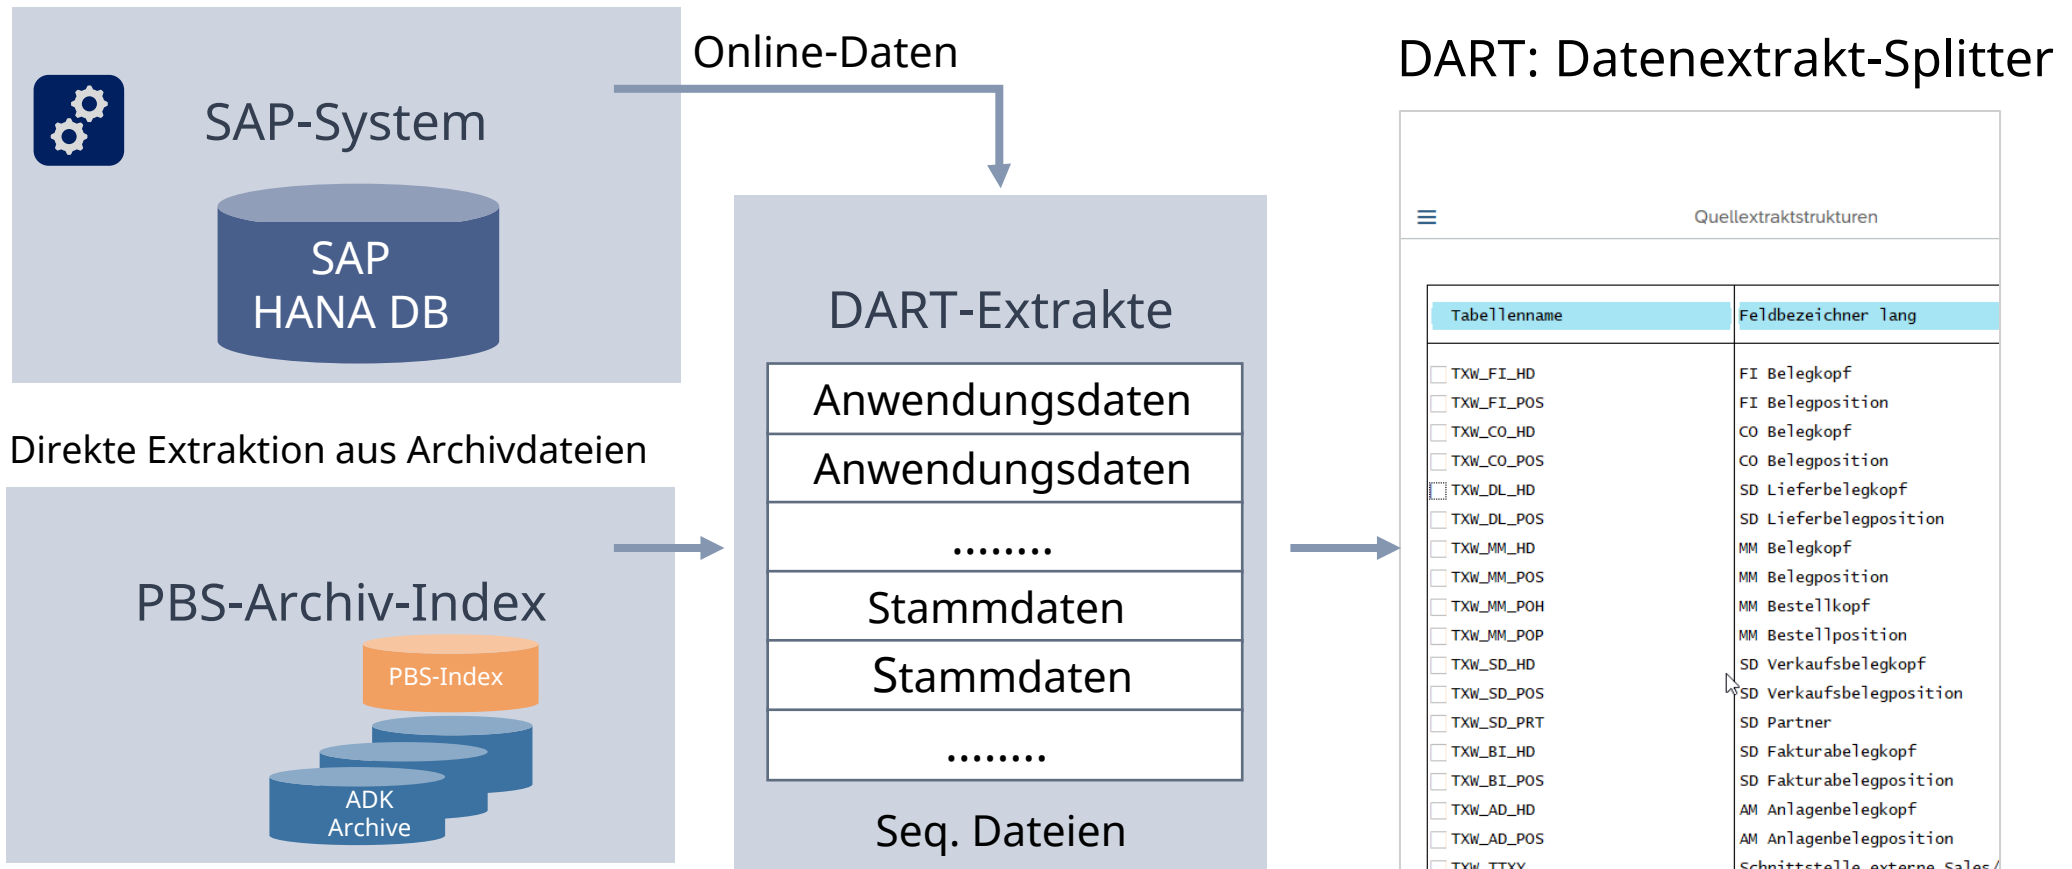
SAP-System

SAP HANA DB

Online-Daten

DART: Datenextrakt-Splitter

Direkte Extraktion aus Archivdateien

PBS-Archiv-Index

PBS-Index

ADK Archive

DART-Extrakte

| Anwendungsdaten |
|---|
| Anwendungsdaten |
| ........ |
| Stammdaten |
| Stammdaten |
| ........ |

Seq. Dateien

Quellextraktstrukturen

| Tabellenname | Feldbezeichner lang |
|---|---|
| TXW_FI_HD | FI Belegkopf |
| TXW_FI_POS | FI Belegposition |
| TXW_CO_HD | CO Belegkopf |
| TXW_CO_POS | CO Belegposition |
| TXW_DL_HD | SD Lieferbelegkopf |
| TXW_DL_POS | SD Lieferbelegposition |
| TXW_MM_HD | MM Belegkopf |
| TXW_MM_POS | MM Belegposition |
| TXW_MM_POH | MM Bestellkopf |
| TXW_MM_POP | MM Bestellposition |
| TXW_SD_HD | SD Verkaufsbelegkopf |
| TXW_SD_POS | SD Verkaufsbelegposition |
| TXW_SD_PRT | SD Partner |
| TXW_BI_HD | SD Fakturabelegkopf |
| TXW_BI_POS | SD Fakturabelegposition |
| TXW_AD_HD | AM Anlagenbelegkopf |
| TXW_AD_POS | AM Anlagenbelegposition |
| TXW_TTXX | Schnittstelle externe Sales/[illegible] |